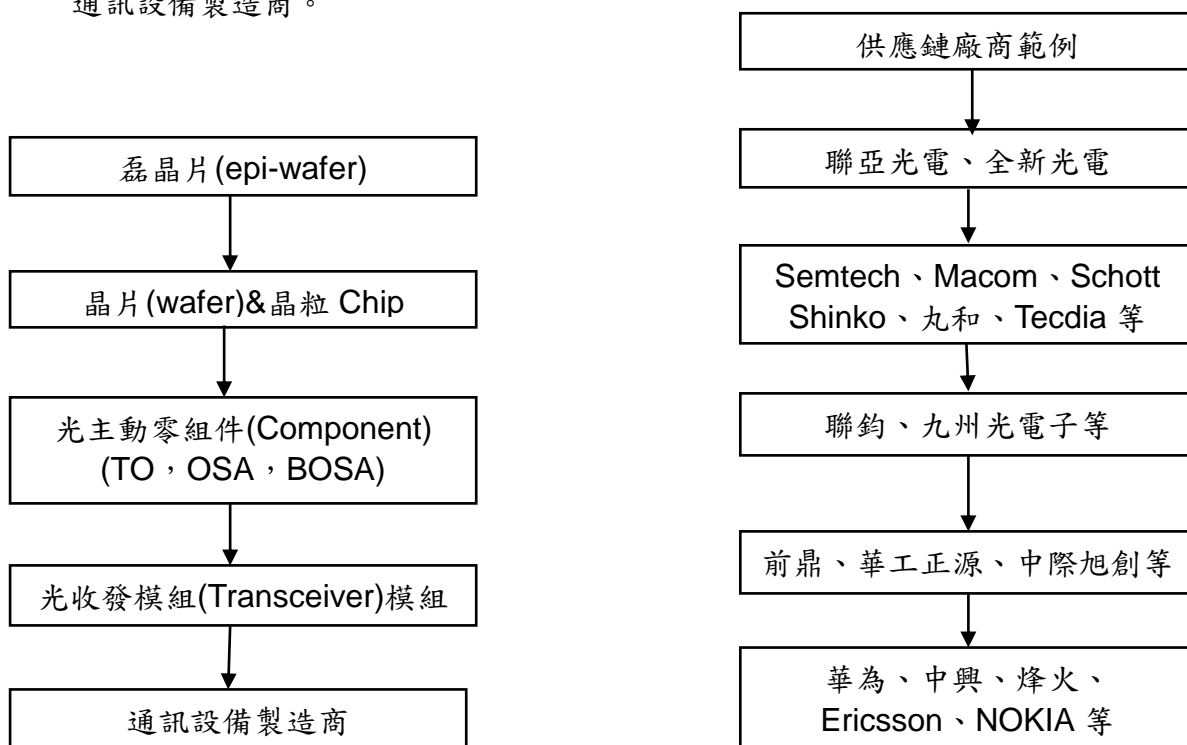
通訊設備製造商。

磊晶片(epi-wafer)

晶片(wafer)&晶粒 Chip

光主動零組件(Component)
(TO，OSA，BOSA)

光收發模組(Transceiver)模組

通訊設備製造商

供應鏈廠商範例

聯亞光電、全新光電

Semtech、Macom、Schott
Shinko、丸和、Tecdia 等

聯鈞、九州光電子等

前鼎、華工正源、中際旭創等

華為、中興、烽火、
Ericsson、NOKIA 等